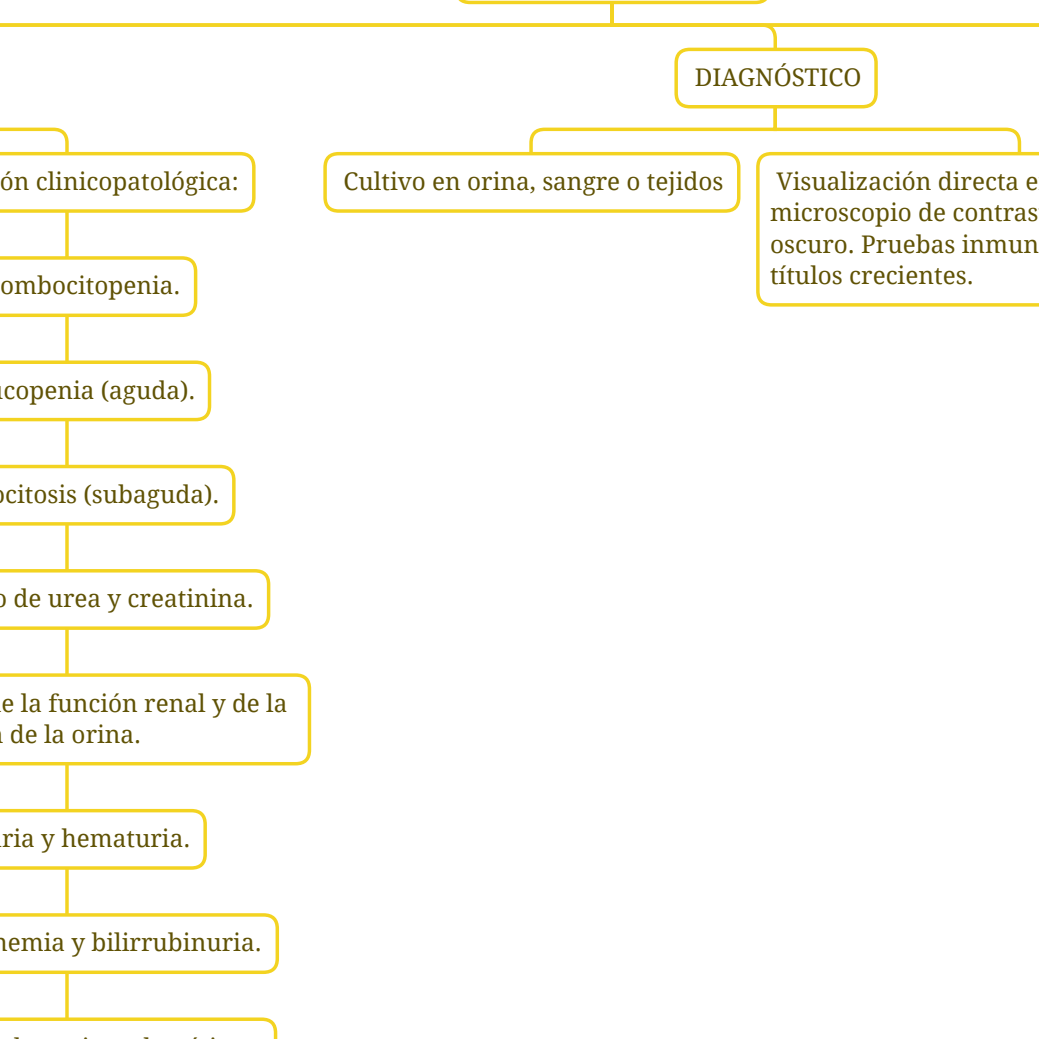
DIAGNÓSTICO

ón clinicopatológica:

ombocitopenia.

ucopenia (aguda).

ocitosis (subaguda).

o de urea y creatinina.

e la función renal y de la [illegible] de la orina.

ria y hematuria.

nemia y bilirrubinuria.

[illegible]

Cultivo en orina, sangre o tejidos

Visualización directa e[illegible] microscopio de contras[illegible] oscuro. Pruebas inmun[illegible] títulos crecientes.